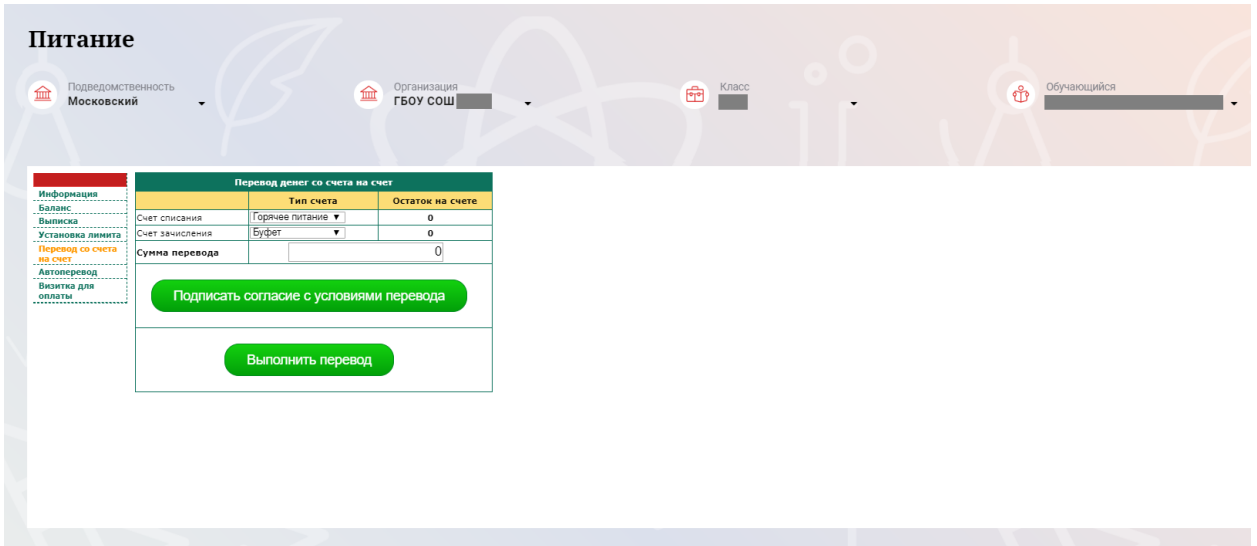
Питание

Подведомственность
Московский

Организация
ГБОУ СОШ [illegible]

Класс
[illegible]

Обучающийся
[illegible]

Информация
Баланс
Выписка
Установка лимита
Перевод со счета на счет
Автоперевод
Визитка для оплаты

Перевод денег со счета на счет

| | Тип счета | Остаток на счете |
|---|---|---|
| Счет списания | Горячее питание ▼ | 0 |
| Счет зачисления | Буфет ▼ | 0 |
| Сумма перевода | 0 | |

Подписать согласие с условиями перевода

Выполнить перевод